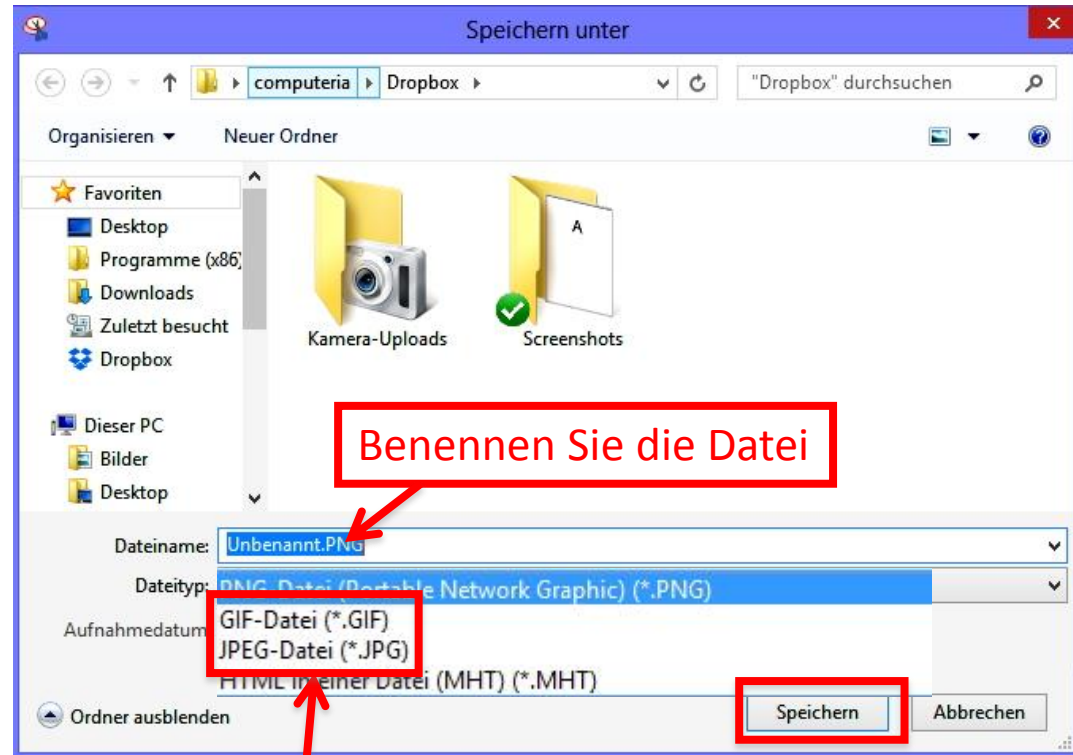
Speichern unter

computeria ▸ Dropbox ▸

"Dropbox" durchsuchen

Organisieren ▾ Neuer Ordner

Favoriten
Desktop
Programme (x86)
Downloads
Zuletzt besucht
Dropbox

Dieser PC
Bilder
Desktop

A

Kamera-Uploads
Screenshots

Benennen Sie die Datei

Dateiname: Unbenannt.PNG

Dateityp: PNG-Datei (Portable Network Graphic) (*.PNG)

Aufnahmedatum

GIF-Datei (*.GIF)
JPEG-Datei (*.JPG)
HTML in einer Datei (MHT) (*.MHT)

Ordner ausblenden

Speichern
Abbrechen